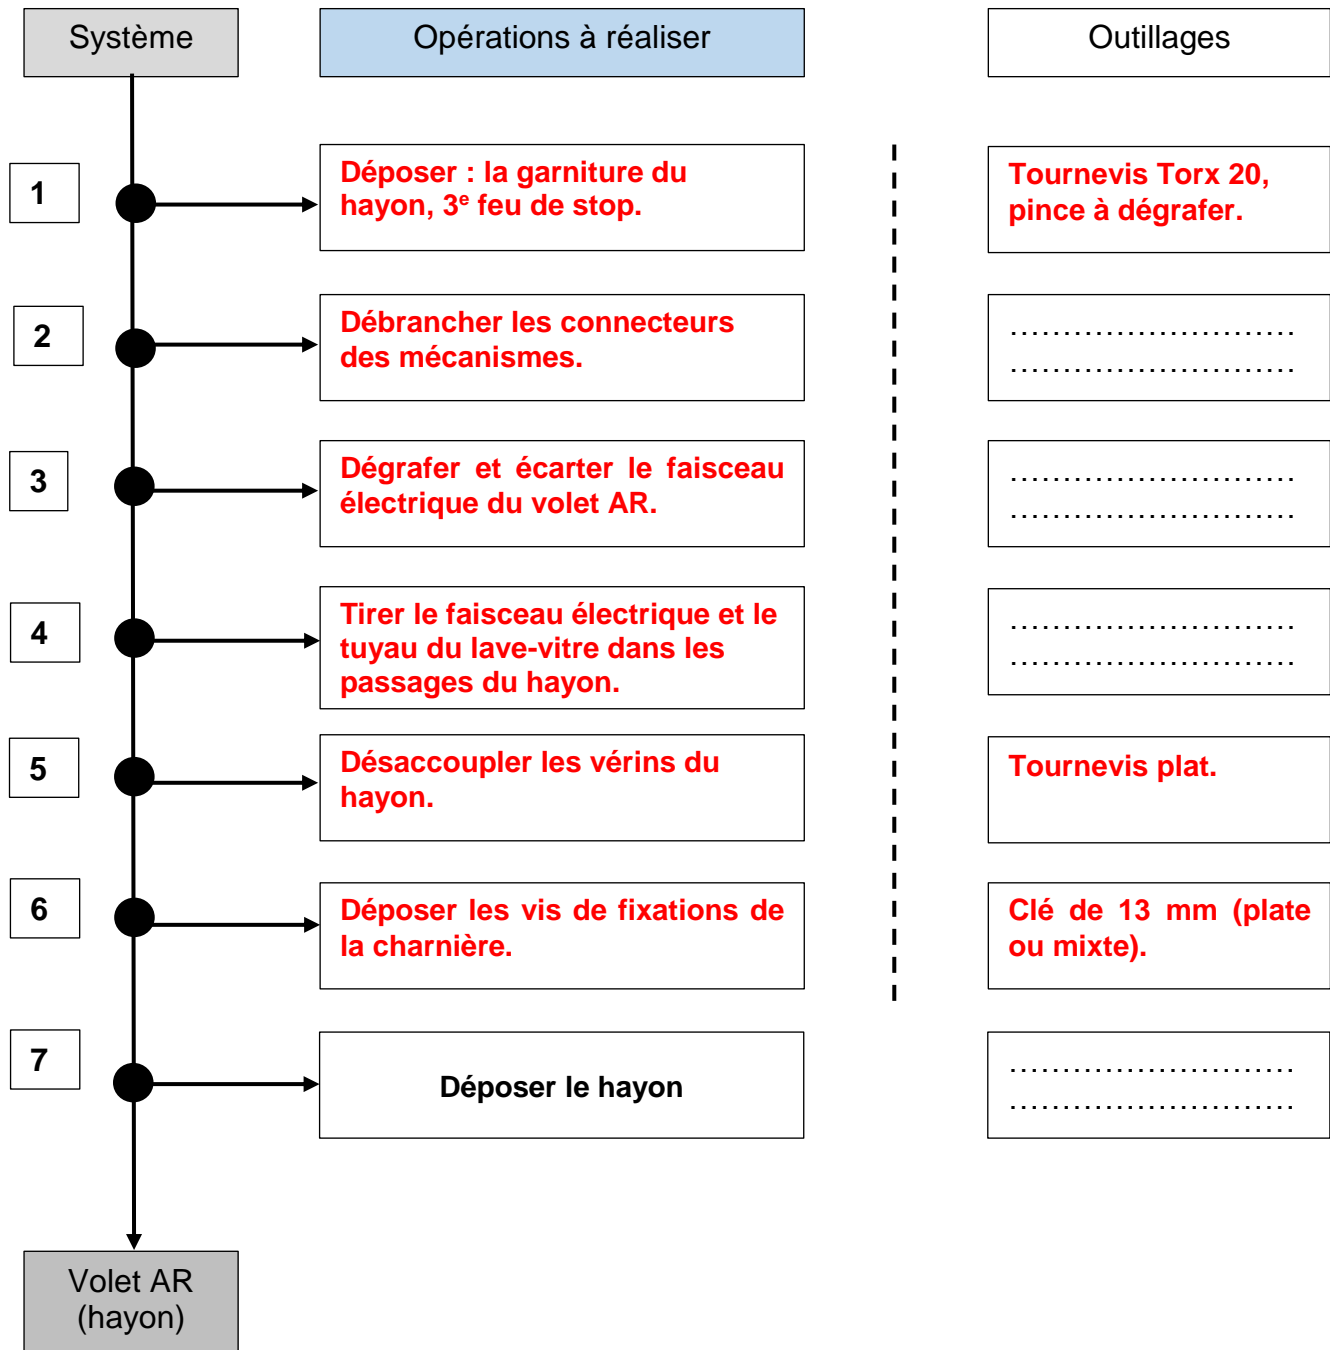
Système

Opérations à réaliser

Outillages

1

Déposer : la garniture du hayon, 3$^{e}$ feu de stop.

Tournevis Torx 20, pince à dégrafer.

2

Débrancher les connecteurs des mécanismes.

..........................
..........................

3

Dégrafer et écarter le faisceau électrique du volet AR.

..........................
..........................

4

Tirer le faisceau électrique et le tuyau du lave-vitre dans les passages du hayon.

..........................
..........................

5

Désaccoupler les vérins du hayon.

Tournevis plat.

6

Déposer les vis de fixations de la charnière.

Clé de 13 mm (plate ou mixte).

7

Déposer le hayon

..........................
..........................

Volet AR (hayon)